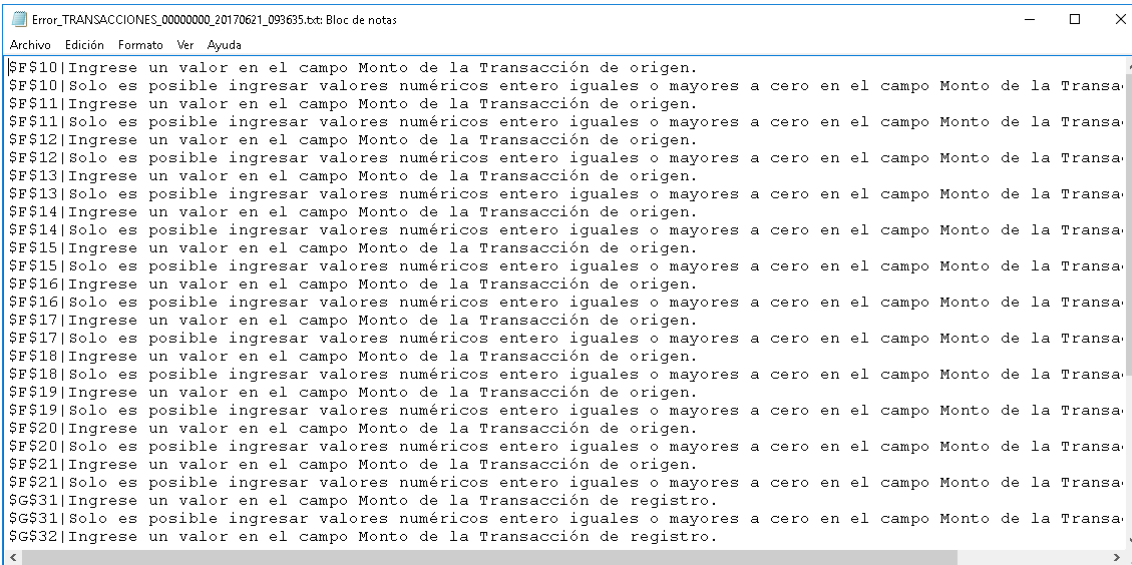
Error_TRANSACCIONES_00000000_20170621_093635.txt: Bloc de notas

Archivo Edición Formato Ver Ayuda

$F$10|Ingrese un valor en el campo Monto de la Transacción de origen.
$F$10|Solo es posible ingresar valores numéricos entero iguales o mayores a cero en el campo Monto de la Transa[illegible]
$F$11|Ingrese un valor en el campo Monto de la Transacción de origen.
$F$11|Solo es posible ingresar valores numéricos entero iguales o mayores a cero en el campo Monto de la Transa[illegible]
$F$12|Ingrese un valor en el campo Monto de la Transacción de origen.
$F$12|Solo es posible ingresar valores numéricos entero iguales o mayores a cero en el campo Monto de la Transa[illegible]
$F$13|Ingrese un valor en el campo Monto de la Transacción de origen.
$F$13|Solo es posible ingresar valores numéricos entero iguales o mayores a cero en el campo Monto de la Transa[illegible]
$F$14|Ingrese un valor en el campo Monto de la Transacción de origen.
$F$14|Solo es posible ingresar valores numéricos entero iguales o mayores a cero en el campo Monto de la Transa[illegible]
$F$15|Ingrese un valor en el campo Monto de la Transacción de origen.
$F$15|Solo es posible ingresar valores numéricos entero iguales o mayores a cero en el campo Monto de la Transa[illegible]
$F$16|Ingrese un valor en el campo Monto de la Transacción de origen.
$F$16|Solo es posible ingresar valores numéricos entero iguales o mayores a cero en el campo Monto de la Transa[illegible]
$F$17|Ingrese un valor en el campo Monto de la Transacción de origen.
$F$17|Solo es posible ingresar valores numéricos entero iguales o mayores a cero en el campo Monto de la Transa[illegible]
$F$18|Ingrese un valor en el campo Monto de la Transacción de origen.
$F$18|Solo es posible ingresar valores numéricos entero iguales o mayores a cero en el campo Monto de la Transa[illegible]
$F$19|Ingrese un valor en el campo Monto de la Transacción de origen.
$F$19|Solo es posible ingresar valores numéricos entero iguales o mayores a cero en el campo Monto de la Transa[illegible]
$F$20|Ingrese un valor en el campo Monto de la Transacción de origen.
$F$20|Solo es posible ingresar valores numéricos entero iguales o mayores a cero en el campo Monto de la Transa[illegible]
$F$21|Ingrese un valor en el campo Monto de la Transacción de origen.
$F$21|Solo es posible ingresar valores numéricos entero iguales o mayores a cero en el campo Monto de la Transa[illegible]
$G$31|Ingrese un valor en el campo Monto de la Transacción de registro.
$G$31|Solo es posible ingresar valores numéricos entero iguales o mayores a cero en el campo Monto de la Transa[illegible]
$G$32|Ingrese un valor en el campo Monto de la Transacción de registro.